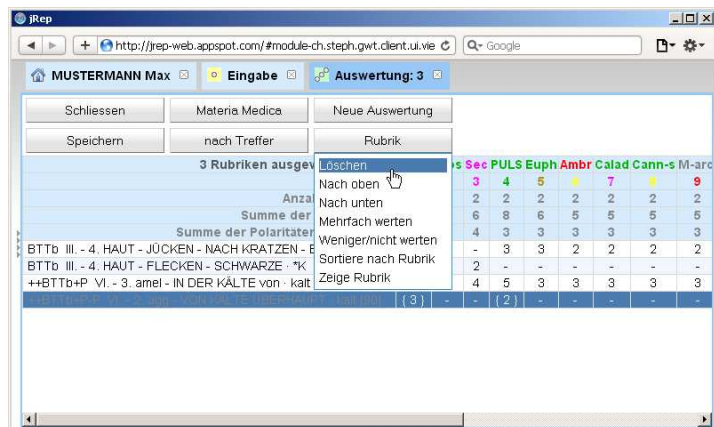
jRep

http://jrep-web.appspot.com/#module-ch.steph.gwt.client.ui.vie

Google

MUSTERMANN Max

Eingabe

Auswertung: 3

Schliessen

Materia Medica

Neue Auswertung

Speichern

nach Treffer

Rubrik

3 Rubriken ausgew

Anza

Summe der

Summe der Polaritäten

BTTb III. - 4. HAUT - JÜCKEN - NACH KRATZEN - E

BTTb III. - 4. HAUT - FLECKEN - SCHWARZE · *K

++BTTb+P VI. - 3. amel - IN DER KÄLTE von · kalt

Löschen
Nach oben
Nach unten
Mehrfach werten
Weniger/nicht werten
Sortiere nach Rubrik
Zeige Rubrik

| s | Sec | PULS | Euph | Ambr | Calad | Cann-s | M-arc |
|---|---|---|---|---|---|---|---|
| 3 | 3 | 4 | 5 | 6 | 7 | 8 | 9 |
| 2 | 2 | 2 | 2 | 2 | 2 | 2 | 2 |
| 6 | 6 | 8 | 6 | 5 | 5 | 5 | 5 |
| 4 | 3 | 3 | 3 | 3 | 3 | 3 | 3 |
| - | 3 | 3 | 2 | 2 | 2 | 2 | 2 |
| 2 | - | - | - | - | - | - | - |
| 4 | 5 | 3 | 3 | 3 | 3 | 3 | 3 |
| (3) | - | (2) | - | - | - | - | - |